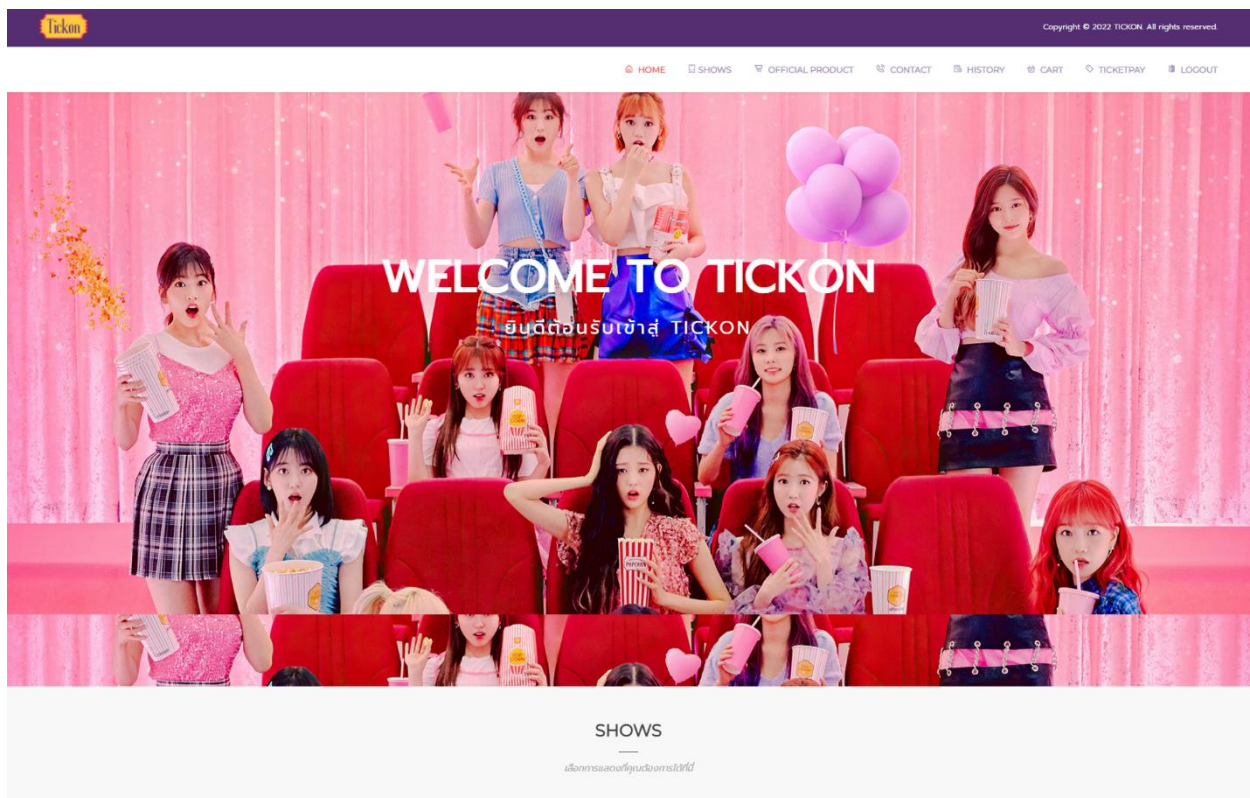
Tickon

Copyright © 2022 TICKON. All rights reserved.

HOME SHOWS OFFICIAL PRODUCT CONTACT HISTORY CART TICKETPAY LOGOUT

WELCOME TO TICKON

ยินดีต้อนรับเข้าสู่ TICKON

POPCORN

SHOWS

เลือกการแสดงที่คุณต้องการได้ที่นี่